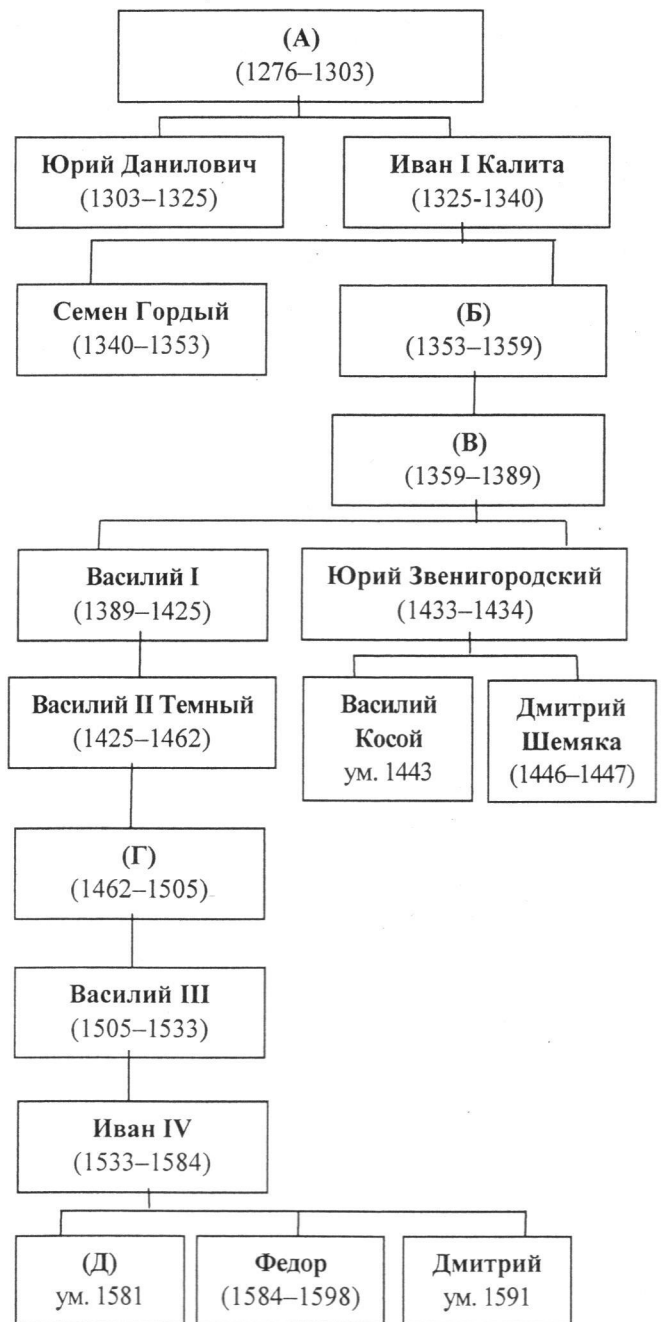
(А)
(1276–1303)

Юрий Данилович
(1303–1325)

Иван I Калита
(1325-1340)

Семен Гордый
(1340–1353)

(Б)
(1353–1359)

(В)
(1359–1389)

Василий I
(1389–1425)

Юрий Звенигородский
(1433–1434)

Василий II Темный
(1425–1462)

Василий Косой
ум. 1443

Дмитрий Шемяка
(1446–1447)

(Г)
(1462–1505)

Василий III
(1505–1533)

Иван IV
(1533–1584)

(Д)
ум. 1581

Федор
(1584–1598)

Дмитрий
ум. 1591